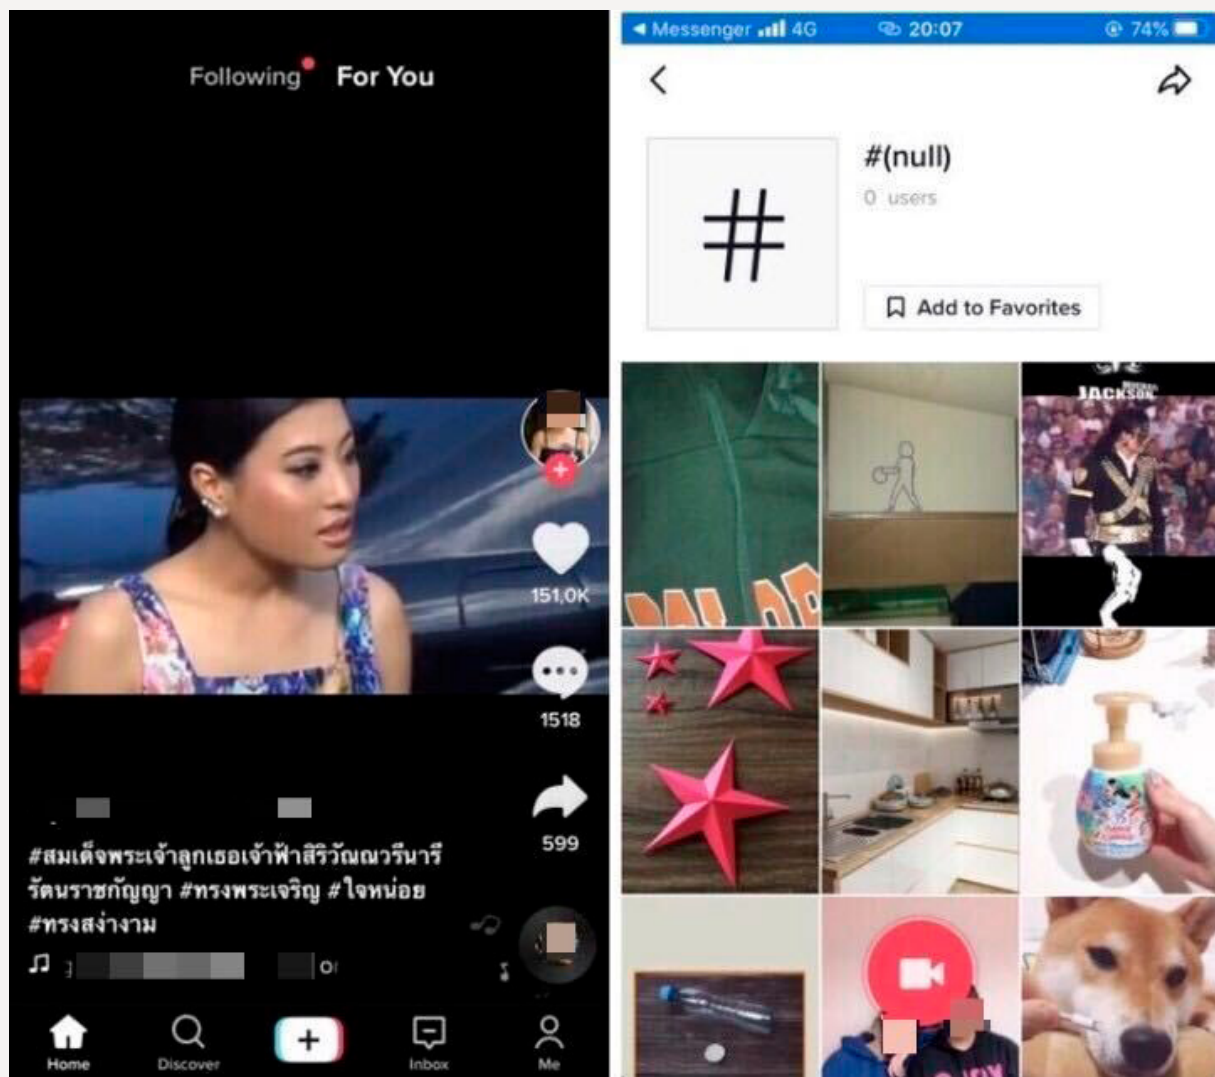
Following For You

151,0K

1518

599

#สมเด็จพระเจ้าลูกเธอเจ้าฟ้าสิริวัณณวรีนารีรัตนราชกัญญา #ทรงพระเจริญ #ใจหน่อย #ทรงสง่างาม

♫ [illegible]

Home Discover Inbox Me

◂ Messenger 4G 20:07 74%

#(null)

0 users

Add to Favorites

JACKSON